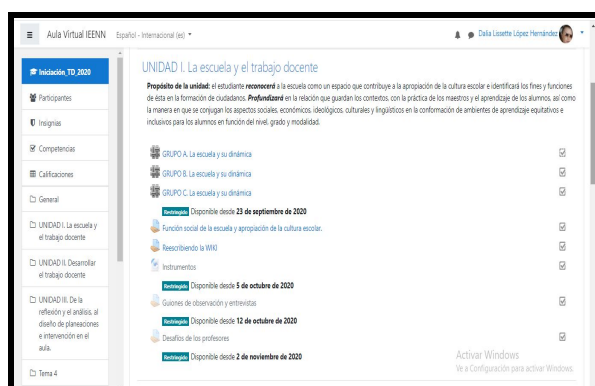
≡ Aula Virtual IEENN Español - Internacional (es) ▾

Dalia Lissette López Hernández ▾

Iniciación_TD_2020

Participantes

Insignias

Competencias

Calificaciones

General

UNIDAD I. La escuela y el trabajo docente

UNIDAD II. Desarrollar el trabajo docente

UNIDAD III. De la reflexión y el análisis, al diseño de planeaciones e intervención en el aula.

Tema 4

UNIDAD I. La escuela y el trabajo docente

Propósito de la unidad: el estudiante reconocerá a la escuela como un espacio que contribuye a la apropiación de la cultura escolar e identificará los fines y funciones de ésta en la formación de ciudadanos. Profundizará en la relación que guardan los contenidos, con la práctica de los maestros y el aprendizaje de los alumnos, así como la manera en que se conjugan los aspectos sociales, económicos, ideológicos, culturales y lingüísticos en la conformación de ambientes de aprendizaje equitativos e inclusivos para los alumnos en función del nivel, grado y modalidad.

GRUPO A. La escuela y su dinámica

GRUPO B. La escuela y su dinámica

GRUPO C. La escuela y su dinámica

Restringido Disponible desde 28 de septiembre de 2020

Función social de la escuela y apropiación de la cultura escolar.

Reescribiendo la WIKI

Instrumentos

Restringido Disponible desde 5 de octubre de 2020

Guiones de observación y entrevistas

Restringido Disponible desde 12 de octubre de 2020

Desafíos de los profesores

Restringido Disponible desde 2 de noviembre de 2020

Activar Windows
Ve a Configuración para activar Windows.